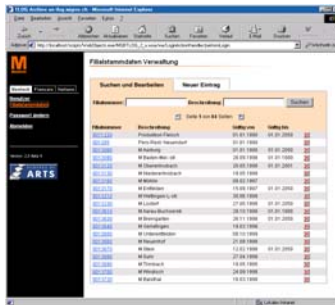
Filialstammdaten Verwaltung

Suchen und Bearbeiten | Neuer Eintrag

Filialnummer: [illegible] Beschreibung: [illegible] Suchen

Seite 1 von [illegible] Seiten

| Filialnummer | Beschreibung | Gültig von | Gültig bis |
|---|---|---|---|
| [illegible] | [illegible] | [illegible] | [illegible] |

Deutsch | Français | Italiano

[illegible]

Passwort ändern

Abmelden

ARTS

Lokales Intranet